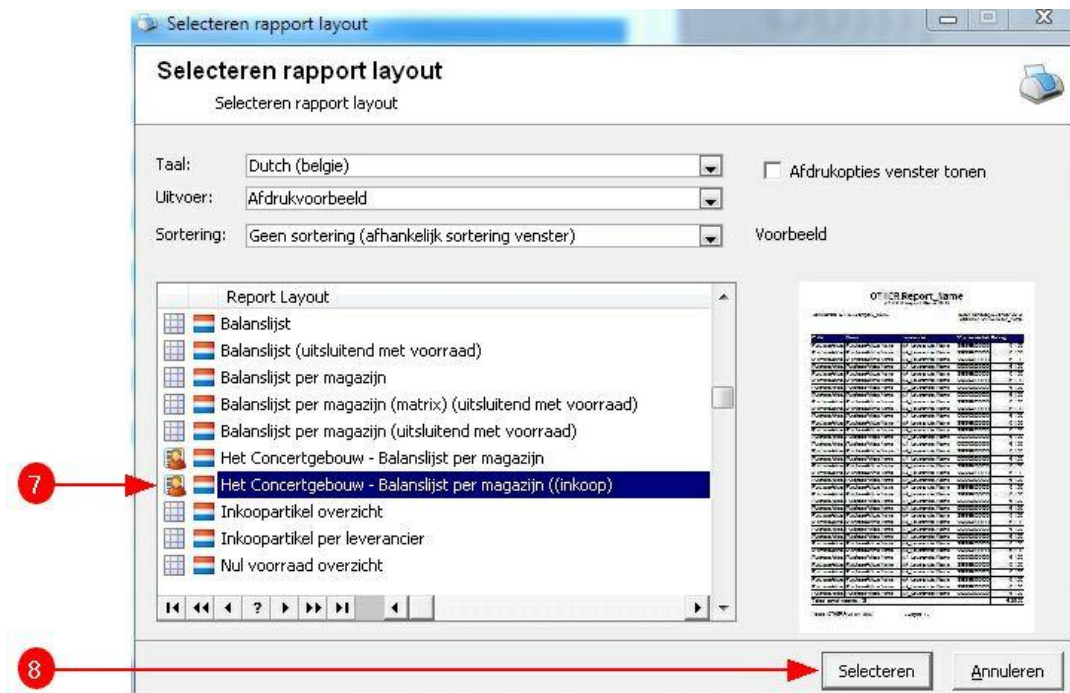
Selecteren rapport layout

Selecteren rapport layout

Selecteren rapport layout

Taal: Dutch (belgie)

Uitvoer: Afdrukvoorbeeld

Sortering: Geen sortering (afhankelijk sortering venster)

Afdrukopties venster tonen

Voorbeeld

Report Layout

Balanslijst

Balanslijst (uitsluitend met voorraad)

Balanslijst per magazijn

Balanslijst per magazijn (matrix) (uitsluitend met voorraad)

Balanslijst per magazijn (uitsluitend met voorraad)

Het Concertgebouw - Balanslijst per magazijn

Het Concertgebouw - Balanslijst per magazijn ((inkoop)

Inkoopartikel overzicht

Inkoopartikel per leverancier

Nul voorraad overzicht

?

OT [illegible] Report_Name

7

8

Selecteren

Annuleren